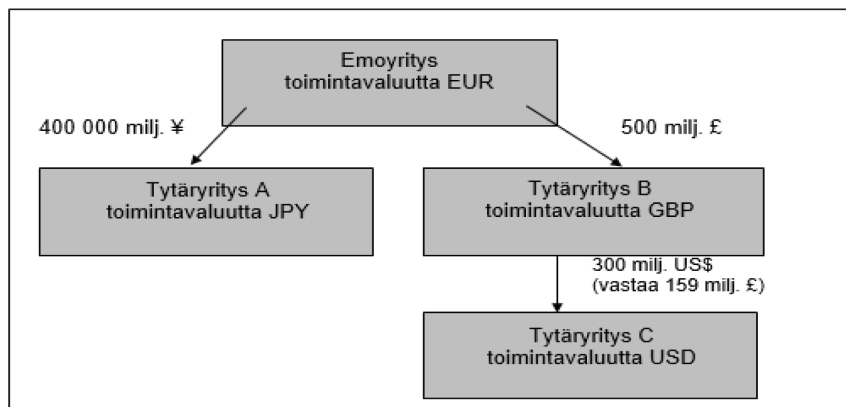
Emoyritys
toimintavaluutta EUR

400 000 milj. ¥

500 milj. £

Tytäryritys A
toimintavaluutta JPY

Tytäryritys B
toimintavaluutta GBP

300 milj. US$
(vastaa 159 milj. £)

Tytäryritys C
toimintavaluutta USD